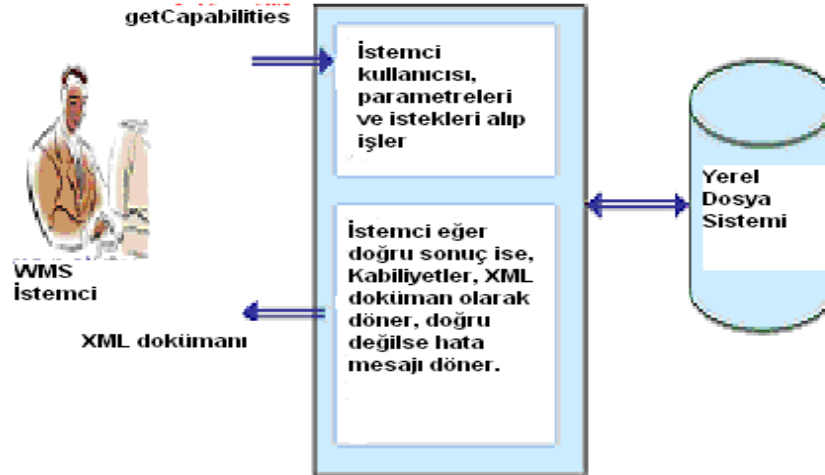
getCapabilities

İstemci kullanıcısı, parametreleri ve istekleri alıp işler

Yerel Dosya Sistemi

İstemci eğer doğru sonuç ise, Kabiliyetler, XML doküman olarak döner, doğru değilse hata mesajı döner.

WMS İstemci

XML dokümanı